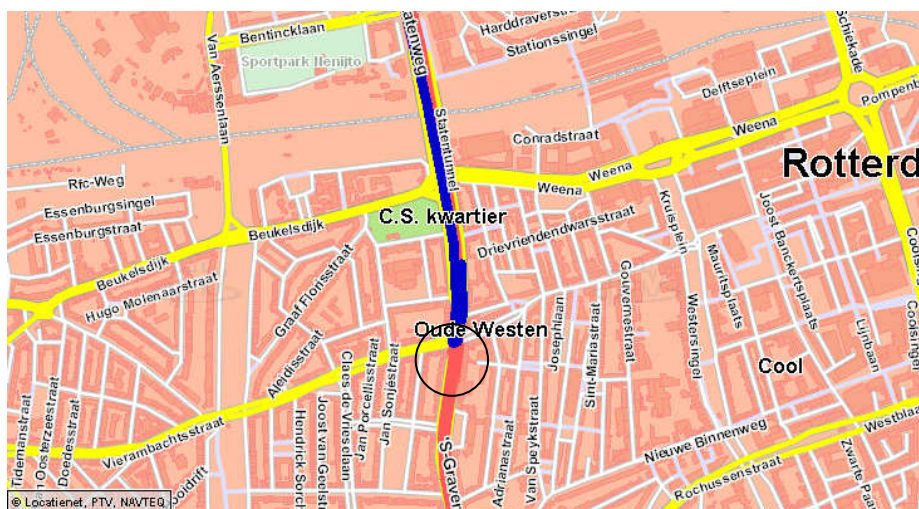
Statenweg
Bentinckiaan
Harddraverstraat
Stationssingel
Schiekade
Sportpark Henijto
Van Aerssenlaan
Delftseplein
Pompenburg
Conradstraat
Statentunnel
Weena
Weena
Weena
Rotterd
Rfc-Weg
Essenburgsingel
Essenburgstraat
C.S. kwartier
Beukelsdijk
Drievriendendwarsstraat
Kruisplein
Beukelsdijk
Hugo Molenaarstraat
Graaf Florisstraat
Mauritsplaats
Westersingel
Gouvernestraat
Joost Banckertsplaats
Coolsingel
Oude Westen
Josephlaan
Sint-Mariastraat
Lijnbaan
Coolsingel
Aleidisstraat
Claes de Vrieselaan
Jan Porcellisstraat
Jan Sonjéstraat
Cool
Tidemanstraat
Van Oosterzeestraat
Doedesstraat
Vierambachtsstraat
Joost van Geelstraat
Hendrick Sorch
'S-Graven
Adrianastraat
Van Speykstraat
Nieuwe Binnenweg
Westblaak
Zwarte Paard
Rochussenstraat
Drift
© Locatienet, PTV, NAVTEQ